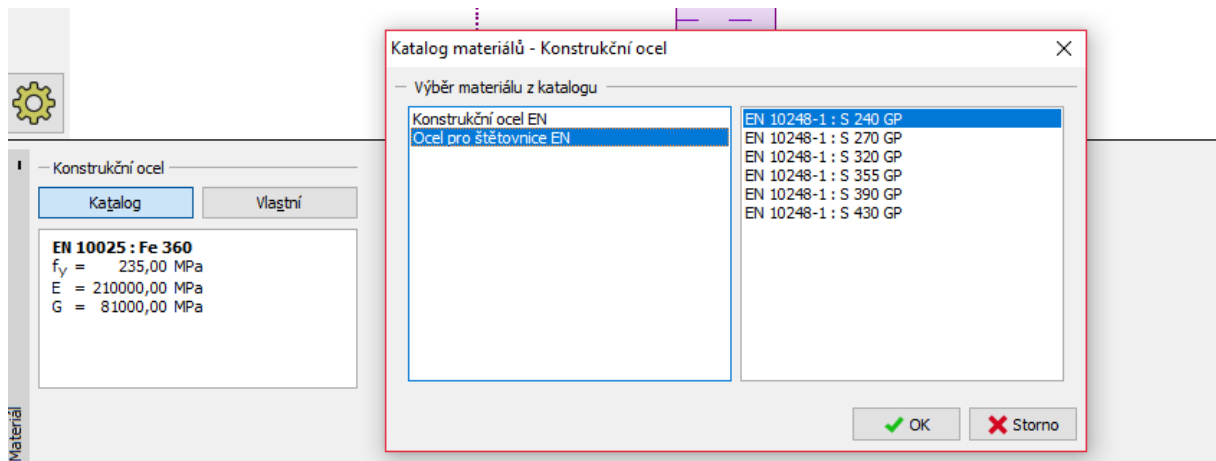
Konstrukční ocel

Katalog

Vlastní

EN 10025 : Fe 360
$f_y$ = 235,00 MPa
E = 210000,00 MPa
G = 81000,00 MPa

Materiál

Katalog materiálů - Konstrukční ocel

Výběr materiálu z katalogu

Konstrukční ocel EN
Ocel pro štětovnice EN

EN 10248-1 : S 240 GP
EN 10248-1 : S 270 GP
EN 10248-1 : S 320 GP
EN 10248-1 : S 355 GP
EN 10248-1 : S 390 GP
EN 10248-1 : S 430 GP

OK

Storno